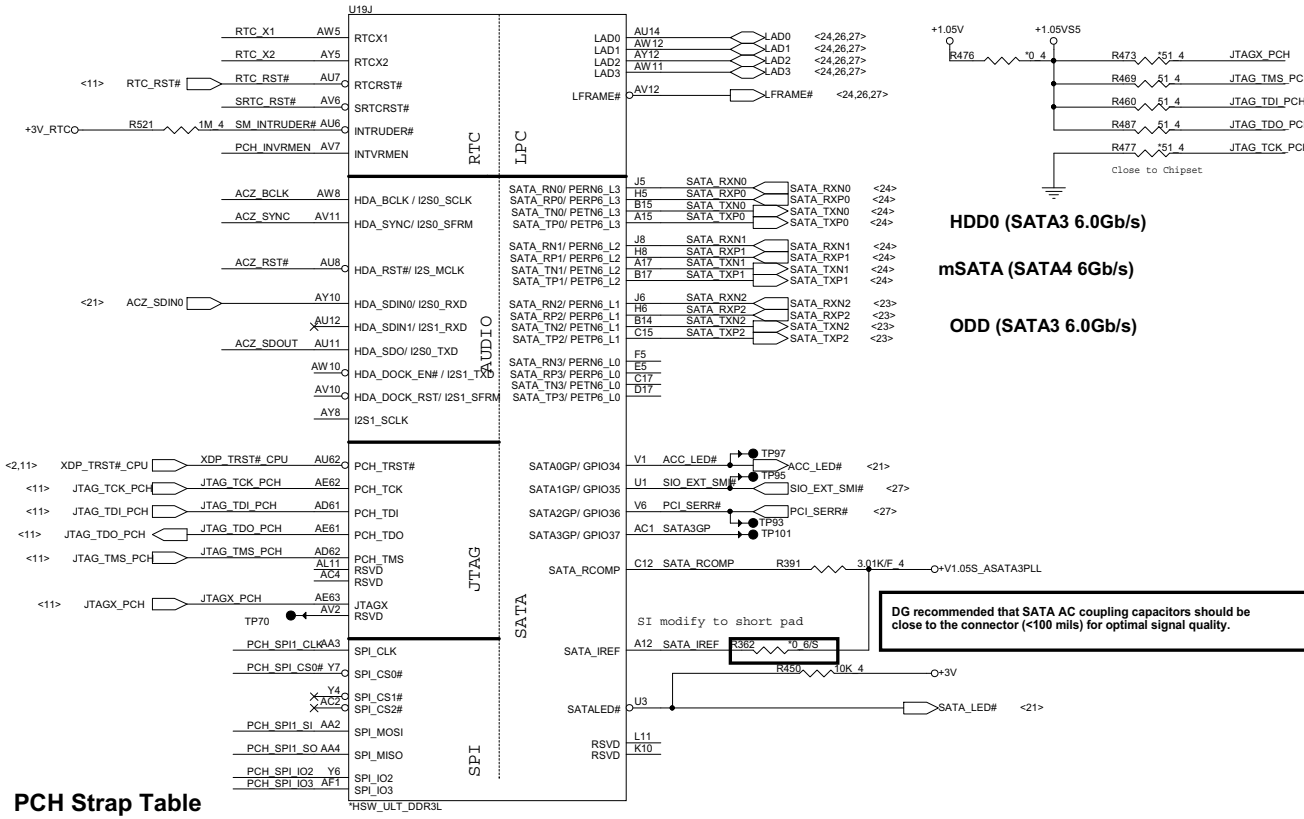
U19J

RTC_X1 AW5 RTCX1
RTC_X2 AY5 RTCX2
<11> RTC_RST# AU7 RTCRST#
SRTC_RST# AV6 SRTCRST#
+3V_RTC R521 1M_4 SM_INTRUDER# AU6 INTRUDER#
PCH_INVRMEN AV7 INTVRMEN
RTC

LAD0 AU14 LAD0 <24,26,27>
LAD1 AW12 LAD1 <24,26,27>
LAD2 AY12 LAD2 <24,26,27>
LAD3 AW11 LAD3 <24,26,27>
LFRAME# AV12 LFRAME# <24,26,27>
LPC

+1.05V +1.05VS5
R476 *0_4
R473 *51_4 JTAGX_PCH
R469 51_4 JTAG_TMS_PCH
R460 51_4 JTAG_TDI_PCH
R487 51_4 JTAG_TDO_PCH
R477 *51_4 JTAG_TCK_PCH
Close to Chipset

ACZ_BCLK AW8 HDA_BCLK / I2S0_SCLK
ACZ_SYNC AV11 HDA_SYNC/ I2S0_SFRM
ACZ_RST# AU8 HDA_RST#/ I2S_MCLK
<21> ACZ_SDIN0 AY10 HDA_SDIN0/ I2S0_RXD
AU12 HDA_SDIN1/ I2S1_RXD
ACZ_SDOUT AU11 HDA_SDO/ I2S0_TXD
AW10 HDA_DOCK_EN# / I2S1_TXD
AV10 HDA_DOCK_RST/ I2S1_SFRM
AY8 I2S1_SCLK
AUDIO

SATA_RN0/ PERN6_L3 J5 SATA_RXN0 SATA_RXN0 <24>
SATA_RP0/ PERP6_L3 H5 SATA_RXP0 SATA_RXP0 <24>
SATA_TN0/ PETN6_L3 B15 SATA_TXN0 SATA_TXN0 <24>
SATA_TP0/ PETP6_L3 A15 SATA_TXP0 SATA_TXP0 <24>
HDD0 (SATA3 6.0Gb/s)
SATA_RN1/ PERN6_L2 J8 SATA_RXN1 SATA_RXN1 <24>
SATA_RP1/ PERP6_L2 H8 SATA_RXP1 SATA_RXP1 <24>
SATA_TN1/ PETN6_L2 A17 SATA_TXN1 SATA_TXN1 <24>
SATA_TP1/ PETP6_L2 B17 SATA_TXP1 SATA_TXP1 <24>
mSATA (SATA4 6Gb/s)
SATA_RN2/ PERN6_L1 J6 SATA_RXN2 SATA_RXN2 <23>
SATA_RP2/ PERP6_L1 H6 SATA_RXP2 SATA_RXP2 <23>
SATA_TN2/ PETN6_L1 B14 SATA_TXN2 SATA_TXN2 <23>
SATA_TP2/ PETP6_L1 C15 SATA_TXP2 SATA_TXP2 <23>
ODD (SATA3 6.0Gb/s)
SATA_RN3/ PERN6_L0 F5
SATA_RP3/ PERP6_L0 E5
SATA_TN3/ PETN6_L0 C17
SATA_TP3/ PETP6_L0 D17

<2,11> XDP_TRST#_CPU XDP_TRST#_CPU AU62 PCH_TRST#
<11> JTAG_TCK_PCH JTAG_TCK_PCH AE62 PCH_TCK
<11> JTAG_TDI_PCH JTAG_TDI_PCH AD61 PCH_TDI
<11> JTAG_TDO_PCH JTAG_TDO_PCH AE61 PCH_TDO
<11> JTAG_TMS_PCH JTAG_TMS_PCH AD62 PCH_TMS
AL11 RSVD
AC4 RSVD
<11> JTAGX_PCH JTAGX_PCH AE63 JTAGX
TP70 AV2 RSVD
JTAG

SATA0GP/ GPIO34 V1 ACC_LED# TP97 ACC_LED# <21>
SATA1GP/ GPIO35 U1 SIO_EXT_SMI# TP95 SIO_EXT_SMI# <27>
SATA2GP/ GPIO36 V6 PCI_SERR# PCI_SERR# <27>
SATA3GP/ GPIO37 AC1 SATA3GP TP93 TP101
SATA_RCOMP C12 SATA_RCOMP R391 3.01K/F_4 +V1.05S_ASATA3PLL
SI modify to short pad
DG recommended that SATA AC coupling capacitors should be close to the connector (<100 mils) for optimal signal quality.
SATA_IREF A12 SATA_IREF R362 *0_6/S
R450 10K_4 +3V
SATALED# U3 SATA_LED# <21>
RSVD L11
RSVD K10
SATA

PCH_SPI_CLK AA3 SPI_CLK
PCH_SPI_CS0# Y7 SPI_CS0#
Y4 SPI_CS1#
AC2 SPI_CS2#
PCH_SPI1_SI AA2 SPI_MOSI
PCH_SPI1_SO AA4 SPI_MISO
PCH_SPI_IO2 Y6 SPI_IO2
PCH_SPI_IO3 AF1 SPI_IO3
SPI
*HSW_ULT_DDR3L

PCH Strap Table